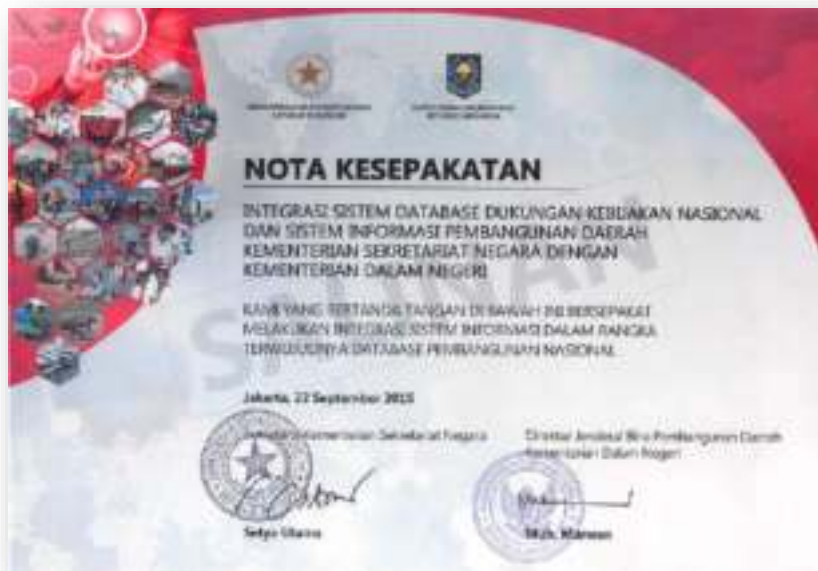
NOTA KESEPAKATAN

INTEGRASI SISTEM DATABASE DUKUNGAN KEBIJAKAN NASIONAL DAN SISTEM INFORMASI PEMBANGUNAN DAERAH KEMENTERIAN SEKRETARIAT NEGARA DENGAN KEMENTERIAN DALAM NEGERI

KAMI YANG BERTANDA TANGAN DI BAWAH INI BERSEPAKAT MELAKUKAN INTEGRASI SISTEM INFORMASI DALAM RANGKA TERWUJUDNYA DATABASE PEMBANGUNAN NASIONAL

Jakarta, 22 September 2015

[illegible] Kementerian Sekretariat Negara

Direktur Jenderal Bina Pembangunan Daerah Kementerian Dalam Negeri

Setyo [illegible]

Muh. Marwan